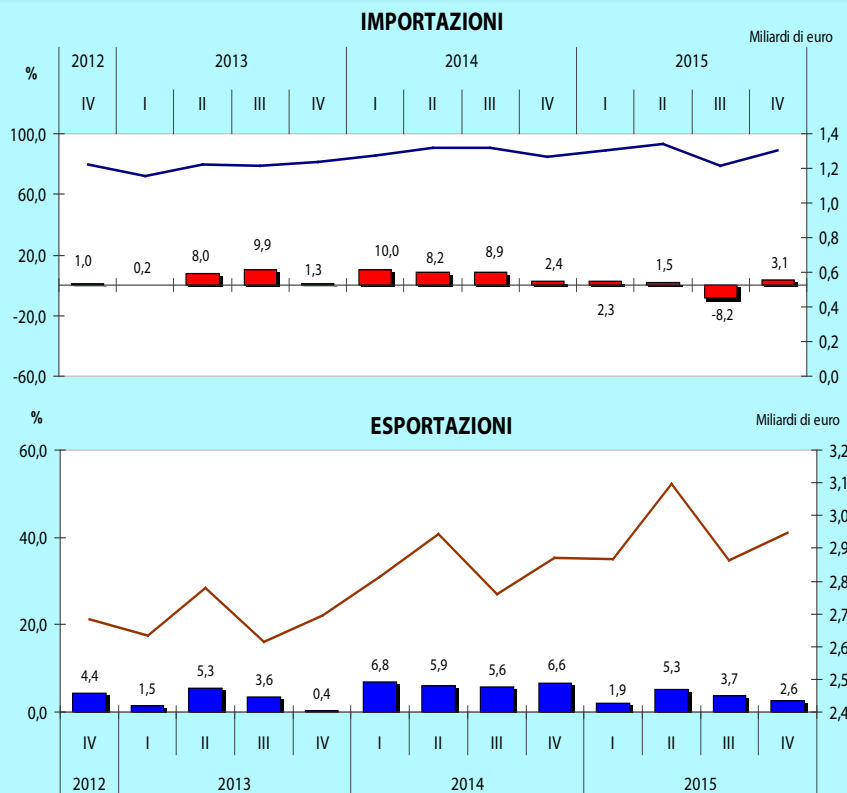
IMPORTAZIONI

Miliardi di euro

%

| 2012 | 2013 | | | | 2014 | | | | 2015 | | | |
|---|---|---|---|---|---|---|---|---|---|---|---|---|
| IV | I | II | III | IV | I | II | III | IV | I | II | III | IV |

100,0
60,0
20,0
-20,0
-60,0

1,4
1,2
1,0
0,8
0,6
0,4
0,2
0,0

1,0
0,2
8,0
9,9
1,3
10,0
8,2
8,9
2,4
2,3
1,5
-8,2
3,1

%

ESPORTAZIONI

Miliardi di euro

60,0
40,0
20,0
0,0

3,2
3,1
3,0
2,9
2,8
2,7
2,6
2,5
2,4

4,4
1,5
5,3
3,6
0,4
6,8
5,9
5,6
6,6
1,9
5,3
3,7
2,6

| IV | I | II | III | IV | I | II | III | IV | I | II | III | IV |
|---|---|---|---|---|---|---|---|---|---|---|---|---|
| 2012 | 2013 | | | | 2014 | | | | 2015 | | | |